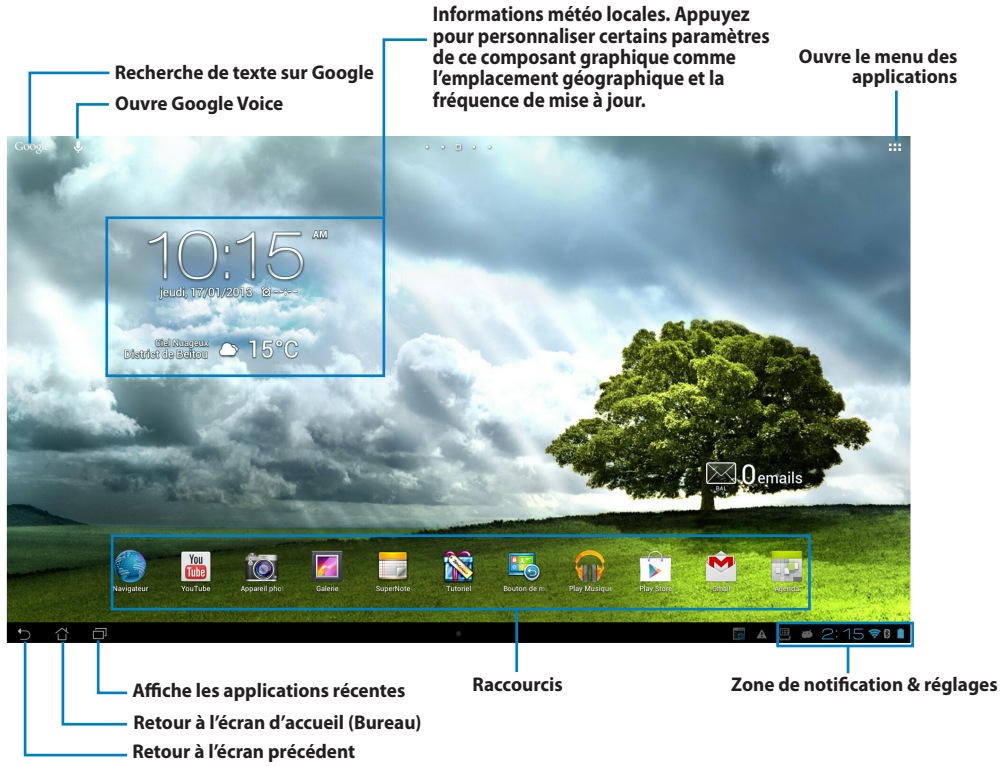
Informations météo locales. Appuyez pour personnaliser certains paramètres de ce composant graphique comme l'emplacement géographique et la fréquence de mise à jour.

Recherche de texte sur Google

Ouvre Google Voice

Ouvre le menu des applications

Google

10:15 AM

jeudi, 17/01/2013

Ciel Nuageux
District de Beitou

15°C

0 emails

Navigateur YouTube Appareil phot Galerie SuperNote Tutoriel Bouton de m Play Musique Play Store Gmail Agenda

2:15

Affiche les applications récentes

Retour à l'écran d'accueil (Bureau)

Retour à l'écran précédent

Raccourcis

Zone de notification & réglages